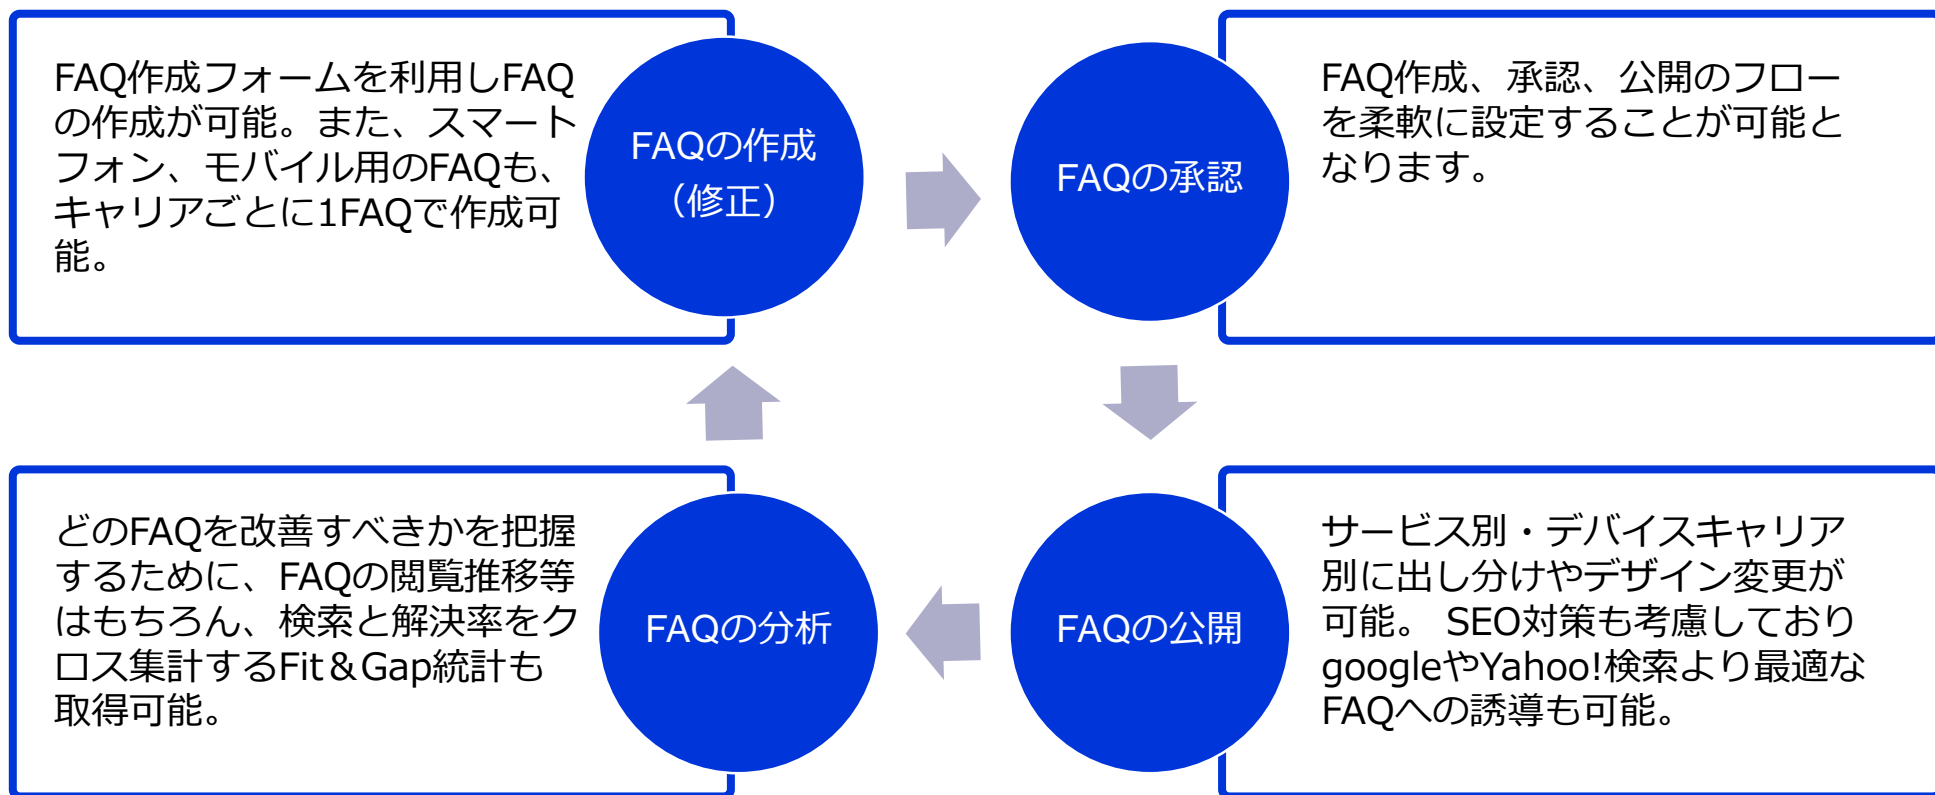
FAQ作成フォームを利用しFAQの作成が可能。また、スマートフォン、モバイル用のFAQも、キャリアごとに1FAQで作成可能。

FAQの作成（修正）

FAQの承認

FAQ作成、承認、公開のフローを柔軟に設定することが可能となります。

どのFAQを改善すべきかを把握するために、FAQの閲覧推移等はもちろん、検索と解決率をクロス集計するFit＆Gap統計も取得可能。

FAQの分析

FAQの公開

サービス別・デバイスキャリア別に出し分けやデザイン変更が可能。 SEO対策も考慮しておりgoogleやYahoo!検索より最適なFAQへの誘導も可能。